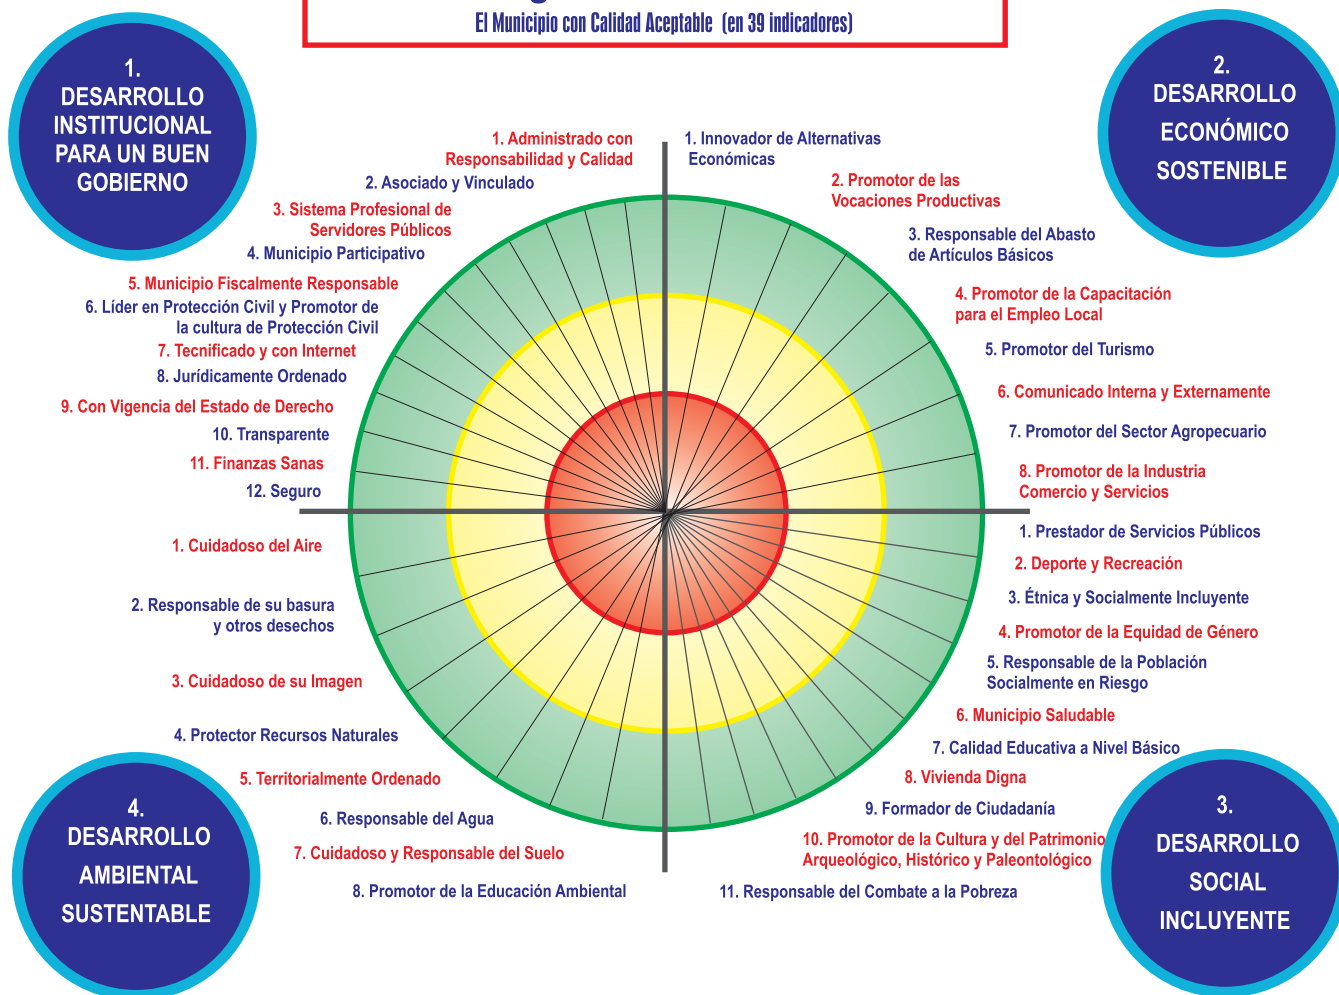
El Municipio con Calidad Aceptable (en 39 indicadores)

1. DESARROLLO INSTITUCIONAL PARA UN BUEN GOBIERNO

2. DESARROLLO ECONÓMICO SOSTENIBLE

1. Administrado con Responsabilidad y Calidad
2. Asociado y Vinculado
3. Sistema Profesional de Servidores Públicos
4. Municipio Participativo
5. Municipio Fiscalmente Responsable
6. Líder en Protección Civil y Promotor de la cultura de Protección Civil
7. Tecnificado y con Internet
8. Jurídicamente Ordenado
9. Con Vigencia del Estado de Derecho
10. Transparente
11. Finanzas Sanas
12. Seguro

1. Innovador de Alternativas Económicas
2. Promotor de las Vocaciones Productivas
3. Responsable del Abasto de Artículos Básicos
4. Promotor de la Capacitación para el Empleo Local
5. Promotor del Turismo
6. Comunicado Interna y Externamente
7. Promotor del Sector Agropecuario
8. Promotor de la Industria Comercio y Servicios

1. Cuidadoso del Aire
2. Responsable de su basura y otros desechos
3. Cuidadoso de su Imagen
4. Protector Recursos Naturales
5. Territorialmente Ordenado
6. Responsable del Agua
7. Cuidadoso y Responsable del Suelo
8. Promotor de la Educación Ambiental

1. Prestador de Servicios Públicos
2. Deporte y Recreación
3. Étnica y Socialmente Incluyente
4. Promotor de la Equidad de Género
5. Responsable de la Población Socialmente en Riesgo
6. Municipio Saludable
7. Calidad Educativa a Nivel Básico
8. Vivienda Digna
9. Formador de Ciudadanía
10. Promotor de la Cultura y del Patrimonio Arqueológico, Histórico y Paleontológico
11. Responsable del Combate a la Pobreza

4. DESARROLLO AMBIENTAL SUSTENTABLE

3. DESARROLLO SOCIAL INCLUYENTE